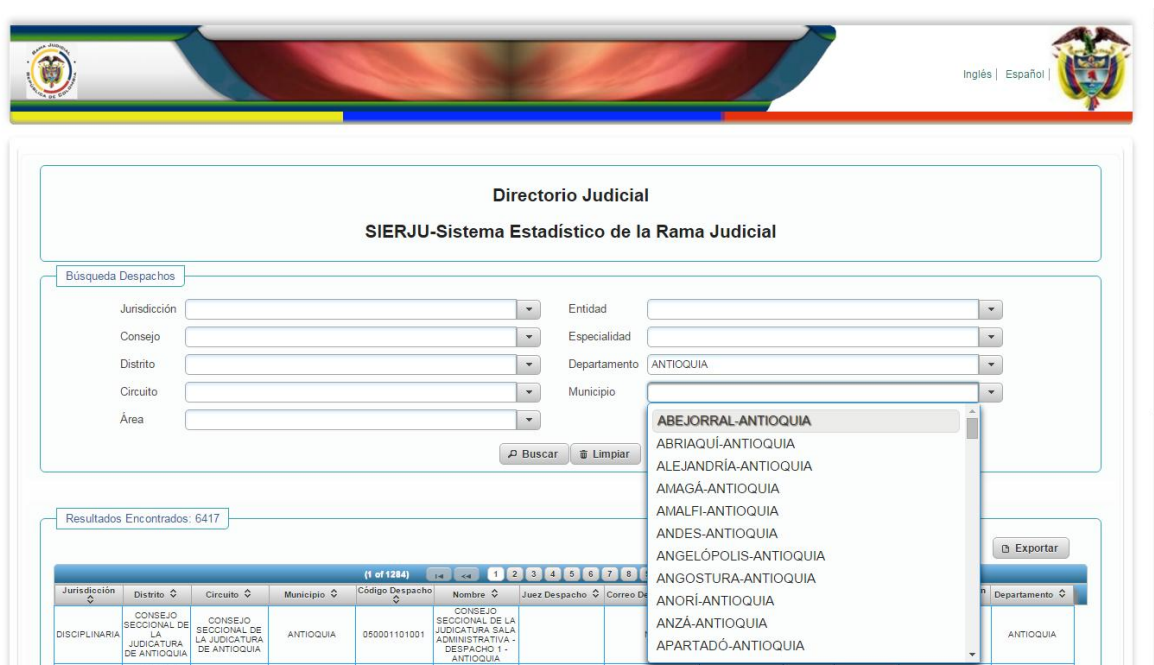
Rama Judicial
República de Colombia

Inglés | Español |

Directorio Judicial

SIERJU-Sistema Estadístico de la Rama Judicial

Búsqueda Despachos

Jurisdicción
Consejo
Distrito
Circuito
Área

Entidad
Especialidad
Departamento ANTIOQUIA
Municipio

ABEJORRAL-ANTIOQUIA
ABRIAQUÍ-ANTIOQUIA
ALEJANDRÍA-ANTIOQUIA
AMAGÁ-ANTIOQUIA
AMALFI-ANTIOQUIA
ANDES-ANTIOQUIA
ANGELÓPOLIS-ANTIOQUIA
ANGOSTURA-ANTIOQUIA
ANORÍ-ANTIOQUIA
ANZÁ-ANTIOQUIA
APARTADÓ-ANTIOQUIA

Buscar
Limpiar

Resultados Encontrados: 6417

Exportar

(1 of 1284) 1 2 3 4 5 6 7 8

| Jurisdicción | Distrito | Circuito | Municipio | Código Despacho | Nombre | Juez Despacho | Correo De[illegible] | Departamento |
|---|---|---|---|---|---|---|---|---|
| DISCIPLINARIA | CONSEJO SECCIONAL DE LA JUDICATURA DE ANTIOQUIA | CONSEJO SECCIONAL DE LA JUDICATURA DE ANTIOQUIA | ANTIOQUIA | 050001101001 | CONSEJO SECCIONAL DE LA JUDICATURA SALA ADMINISTRATIVA - DESPACHO 1 - ANTIOQUIA | | | ANTIOQUIA |